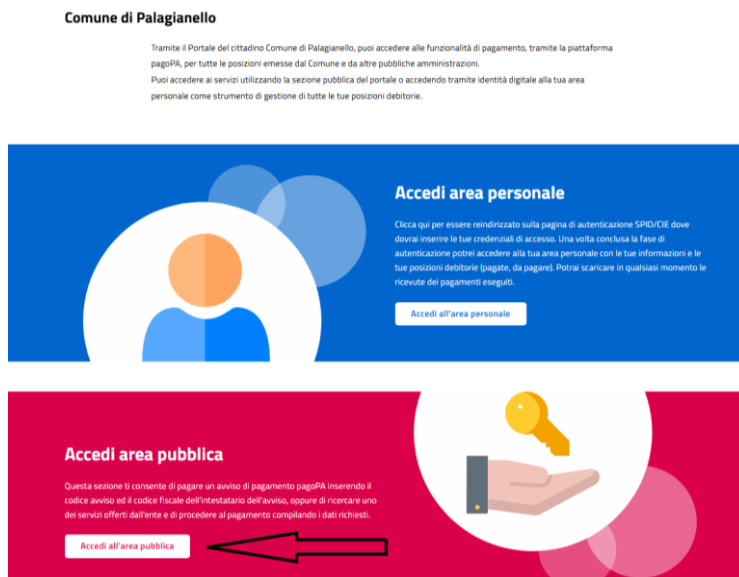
Comune di Palagianello

Tramite il Portale del cittadino Comune di Palagianello, puoi accedere alle funzionalità di pagamento, tramite la piattaforma pagoPA, per tutte le posizioni emesse dal Comune e da altre pubbliche amministrazioni.
Puoi accedere ai servizi utilizzando la sezione pubblica del portale o accedendo tramite identità digitale alla tua area personale come strumento di gestione di tutte le tue posizioni debitorie.

Accedi area personale

Clicca qui per essere reindirizzato sulla pagina di autenticazione SPID/CIE dove dovrai inserire le tue credenziali di accesso. Una volta conclusa la fase di autenticazione potrei accedere alla tua area personale con le tue informazioni e le tue posizioni debitorie (pagate, da pagare). Potrai scaricare in qualsiasi momento le ricevute dei pagamenti eseguiti.

Accedi all'area personale

Accedi area pubblica

Questa sezione ti consente di pagare un avviso di pagamento pagoPA inserendo il codice avviso ed il codice fiscale dell'intestatario dell'avviso, oppure di ricercare uno dei servizi offerti dall'ente e di procedere al pagamento compilando i dati richiesti.

Accedi all'area pubblica